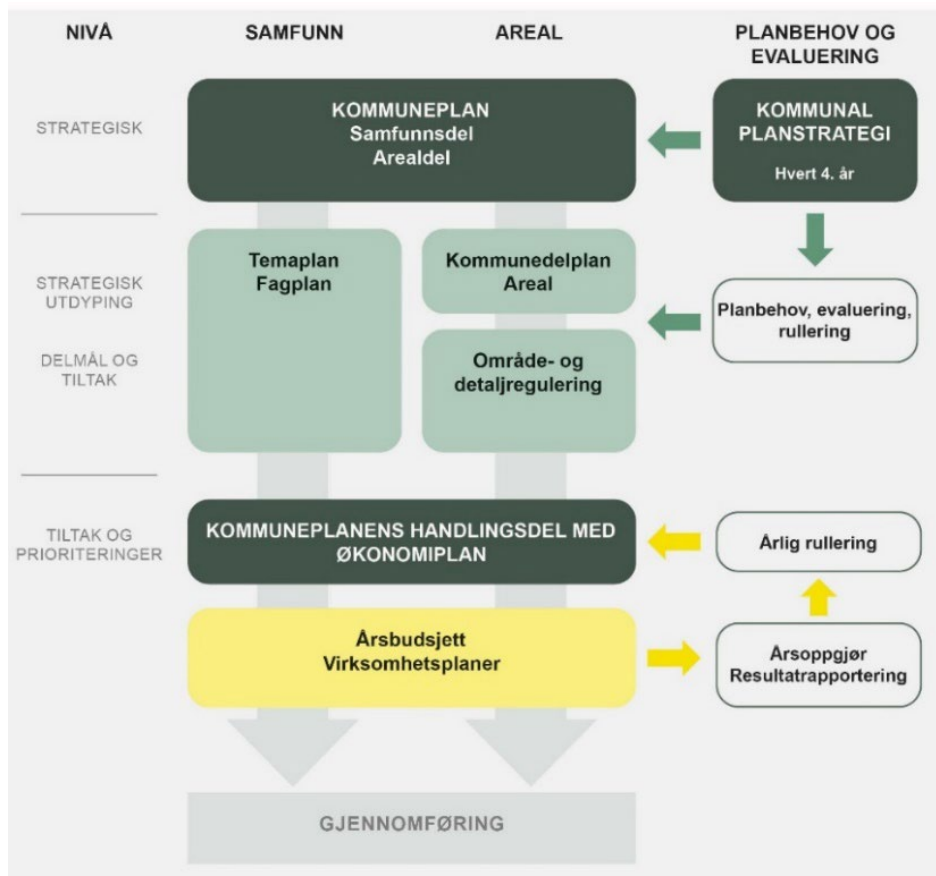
NIVÅ

SAMFUNN

AREAL

PLANBEHOV OG EVALUERING

STRATEGISK

KOMMUNEPLAN
Samfunnsdel
Arealdel

KOMMUNAL PLANSTRATEGI
Hvert 4. år

STRATEGISK UTDYPING

DELMÅL OG TILTAK

Temaplan
Fagplan

Kommunedelplan
Areal

Område- og detaljregulering

Planbehov, evaluering, rullering

TILTAK OG PRIORITERINGER

KOMMUNEPLANENS HANDLINGSDEL MED ØKONOMIPLAN

Årlig rullering

Årsbudsjett
Virksomhetsplaner

Årsoppgjør
Resultatrapportering

GJENNOMFØRING